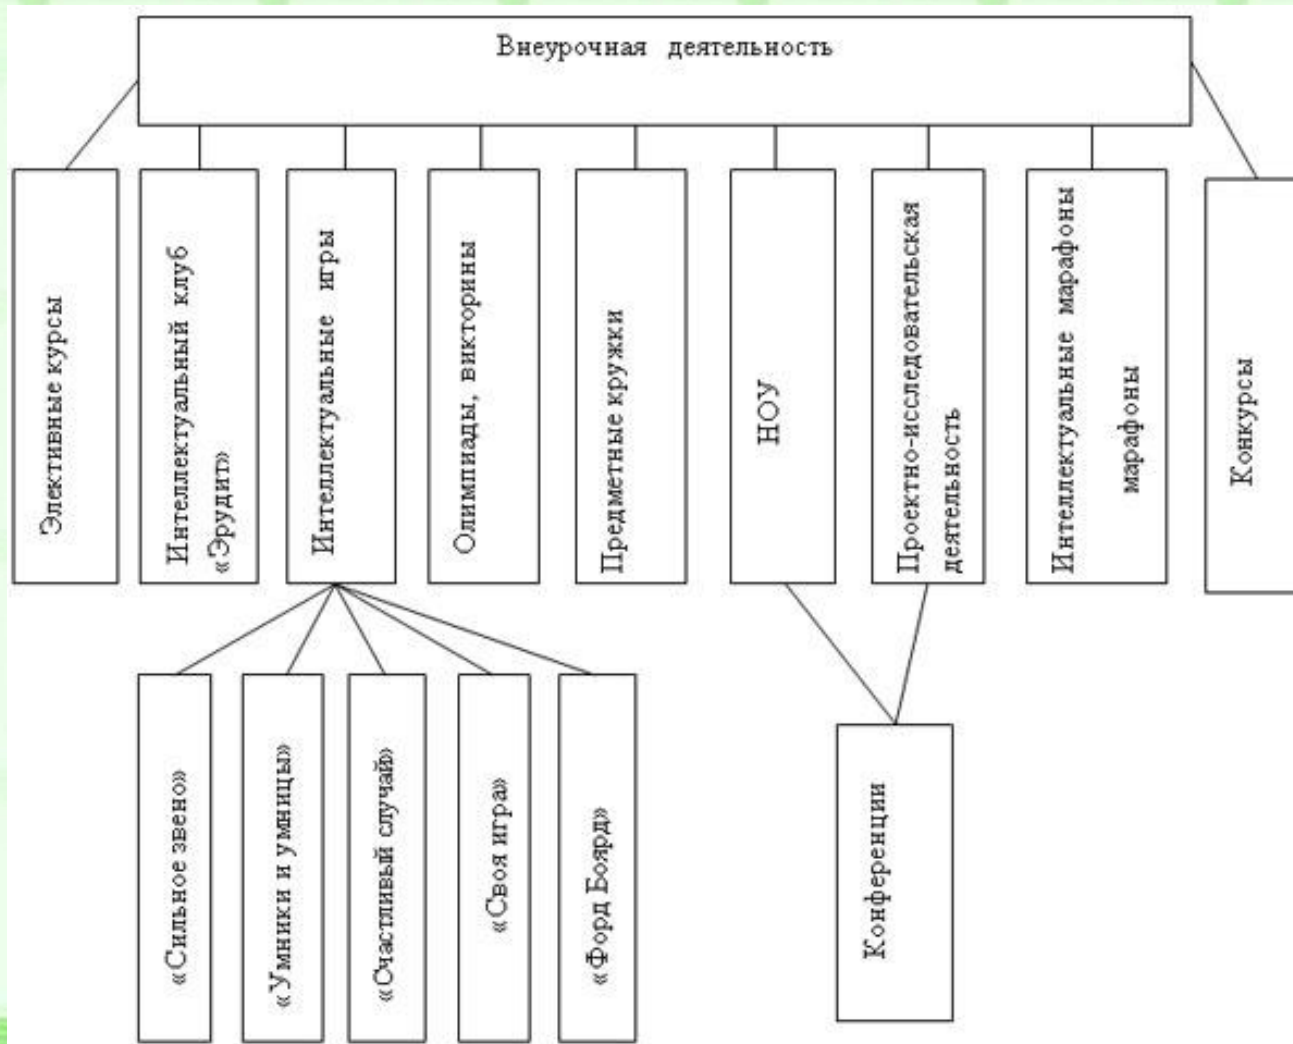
Внеурочная деятельность

Элективные курсы

Интеллектуальный клуб «Эрудит»

Интеллектуальные игры

Олимпиады, викторины

Предметные кружки

НОУ

Проектно-исследовательская деятельность

Интеллектуальные марафоны марафоны

Конкурсы

«Сильное звено»

«Умники и умницы»

«Счастливый случай»

«Своя игра»

«Форд Боярд»

Конференции